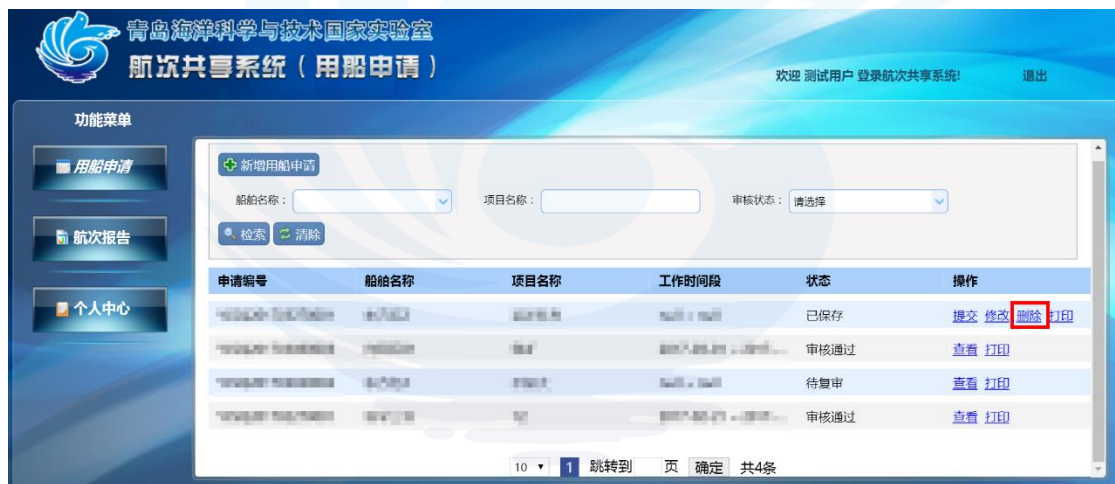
青岛海洋科学与技术国家实验室
航次共享系统（用船申请）

欢迎 测试用户 登录航次共享系统!　退出

功能菜单

用船申请

航次报告

个人中心

新增用船申请

船舶名称：　项目名称：　审核状态：请选择

检索　清除

| 申请编号 | 船舶名称 | 项目名称 | 工作时间段 | 状态 | 操作 |
|---|---|---|---|---|---|
| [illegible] | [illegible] | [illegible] | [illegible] | 已保存 | 提交 修改 删除 打印 |
| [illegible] | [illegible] | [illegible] | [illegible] | 审核通过 | 查看 打印 |
| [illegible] | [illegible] | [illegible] | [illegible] | 待复审 | 查看 打印 |
| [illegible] | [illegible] | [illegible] | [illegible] | 审核通过 | 查看 打印 |

10　1　跳转到　页　确定　共4条